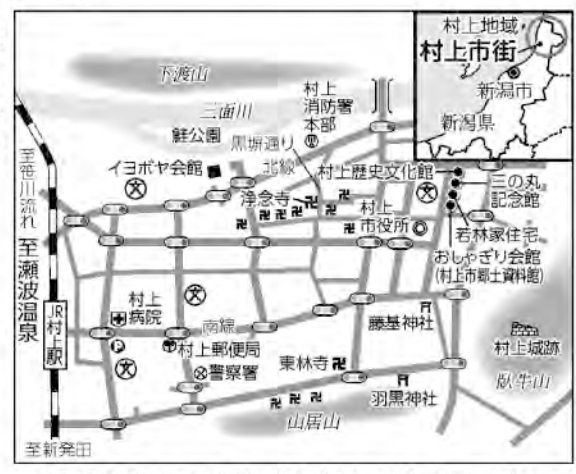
村上地域
村上市街
新潟市
新潟県
下渡山
三面川
村上
消防署
本部
鮭公園
黒塀通り
北線
イヨボヤ会館
浄念寺
村上歴史文化館
三の丸
記念館
村上
市役所
若林家住宅
おしゃぎり会館
(村上市郷土資料館)
至笹川流れ
至瀬波温泉
JR村上駅
村上
病院
南線
村上郵便局
警察署
藤基神社
東林寺
羽黒神社
村上城跡
臥牛山
山居山
至新発田